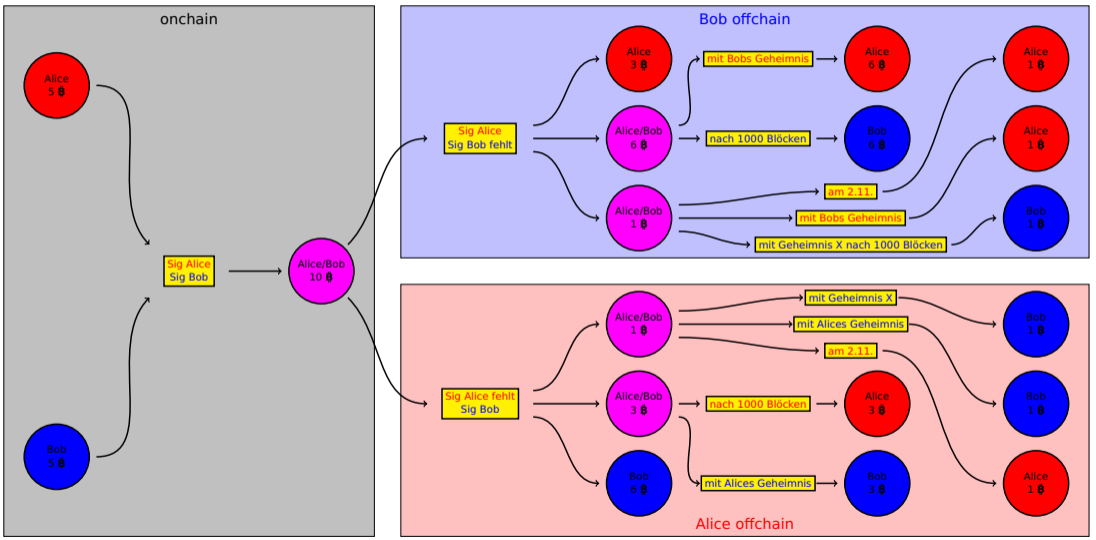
onchain

Alice
5 ₿

Bob
5 ₿

Sig Alice
Sig Bob

Alice/Bob
10 ₿

Bob offchain

Sig Alice
Sig Bob fehlt

Alice
3 ₿

Alice/Bob
6 ₿

Alice/Bob
1 ₿

mit Bobs Geheimnis

nach 1000 Blöcken

Alice
6 ₿

Bob
6 ₿

am 2.11.

mit Bobs Geheimnis

mit Geheimnis X nach 1000 Blöcken

Alice
1 ₿

Alice
1 ₿

Bob
1 ₿

Sig Alice fehlt
Sig Bob

Alice/Bob
1 ₿

Alice/Bob
3 ₿

Bob
5 ₿

mit Geheimnis X

mit Alices Geheimnis

am 2.11.

nach 1000 Blöcken

mit Alices Geheimnis

Alice
3 ₿

Bob
3 ₿

Bob
1 ₿

Bob
1 ₿

Alice
1 ₿

Alice offchain